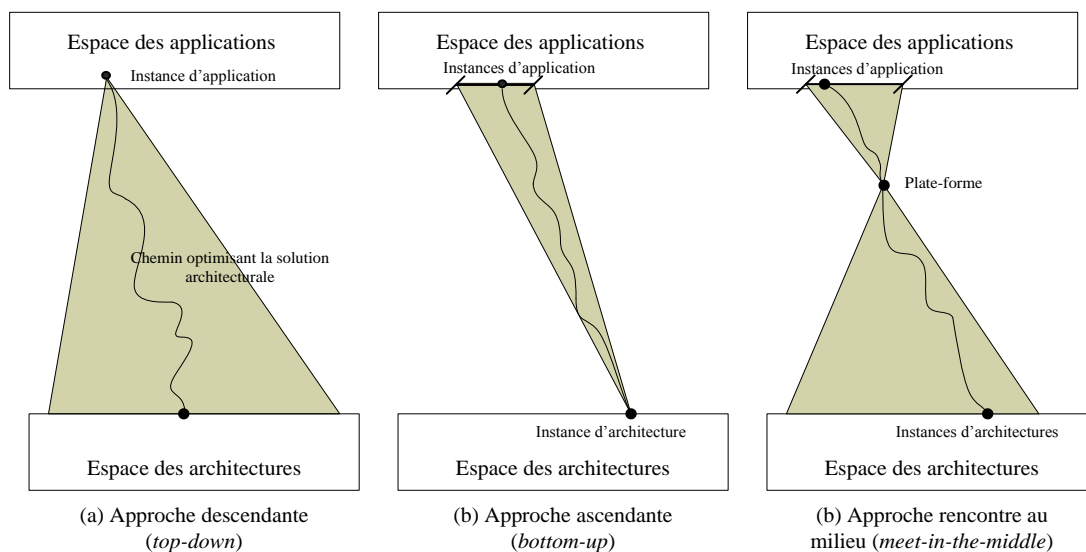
Espace des applications

Instance d'application

Chemin optimisant la solution architecturale

Espace des architectures

(a) Approche descendante (*top-down*)

Espace des applications

Instances d'application

Instance d'architecture

Espace des architectures

(b) Approche ascendante (*bottom-up*)

Espace des applications

Instances d'application

Plate-forme

Instances d'architectures

Espace des architectures

(b) Approche rencontre au milieu (*meet-in-the-middle*)